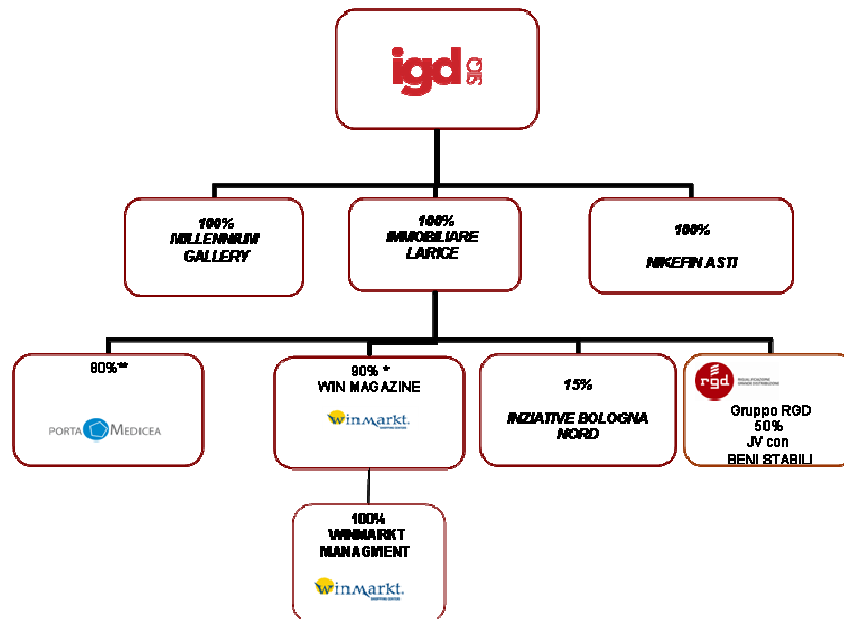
igd SIIQ

100%
MILLENNIUM GALLERY

100%
IMMOBILIARE LARICE

100%
NIKEFIN ASTI

80%**
PORTA MEDICEA

90% *
WIN MAGAZINE
winmarkt

15%
INIZIATIVE BOLOGNA NORD

rgd
Gruppo RGD
50%
JV con
BENI STABILI

100%
WINMARKT MANAGMENT
winmarkt